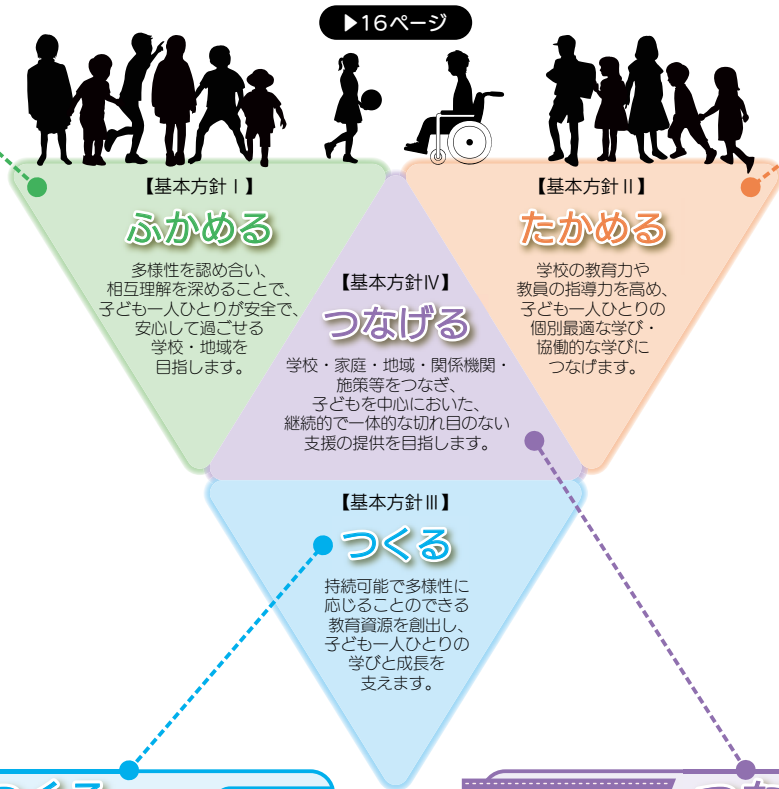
▶16ページ

【基本方針Ⅰ】
ふかめる
多様性を認め合い、相互理解を深めることで、子ども一人ひとりが安全で、安心して過ごせる学校・地域を目指します。

【基本方針Ⅱ】
たかめる
学校の教育力や教員の指導力を高め、子ども一人ひとりの個別最適な学び・協働的な学びにつなげます。

【基本方針Ⅳ】
つなげる
学校・家庭・地域・関係機関・施策等をつなぎ、子どもを中心においた、継続的で一体的な切れ目のない支援の提供を目指します。

【基本方針Ⅲ】
つくる
持続可能で多様性に応じることのできる教育資源を創出し、子ども一人ひとりの学びと成長を支えます。